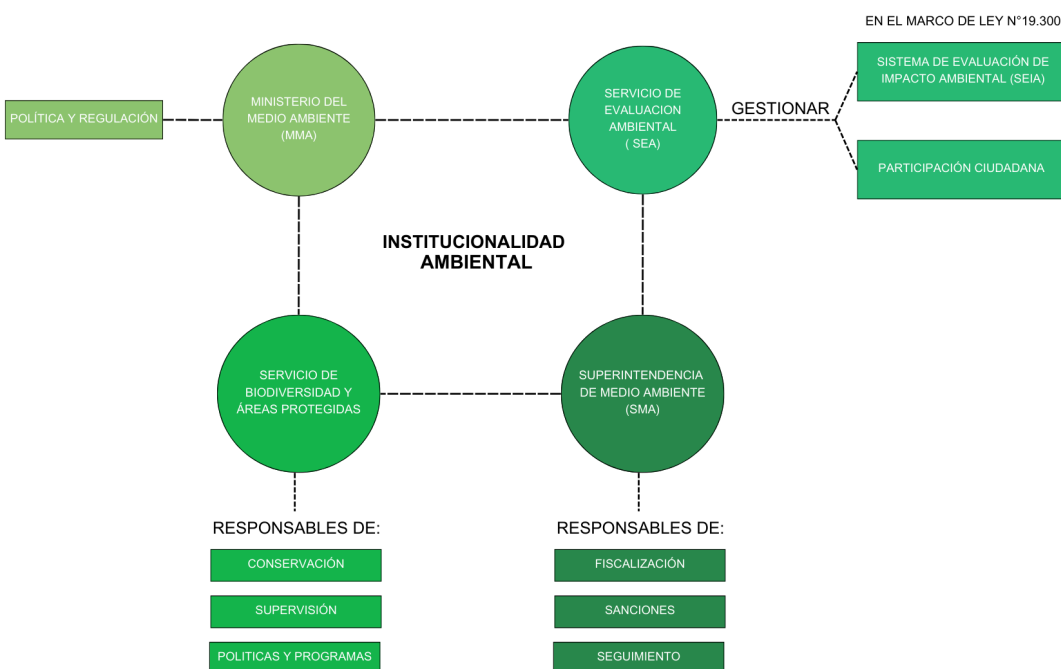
EN EL MARCO DE LEY N°19.300

POLÍTICA Y REGULACIÓN

MINISTERIO DEL MEDIO AMBIENTE (MMA)

SERVICIO DE EVALUACION AMBIENTAL ( SEA)

GESTIONAR

SISTEMA DE EVALUACIÓN DE IMPACTO AMBIENTAL (SEIA)

PARTICIPACIÓN CIUDADANA

INSTITUCIONALIDAD AMBIENTAL

SERVICIO DE BIODIVERSIDAD Y ÁREAS PROTEGIDAS

SUPERINTENDENCIA DE MEDIO AMBIENTE (SMA)

RESPONSABLES DE:

CONSERVACIÓN

SUPERVISIÓN

POLITICAS Y PROGRAMAS

RESPONSABLES DE:

FISCALIZACIÓN

SANCIONES

SEGUIMIENTO